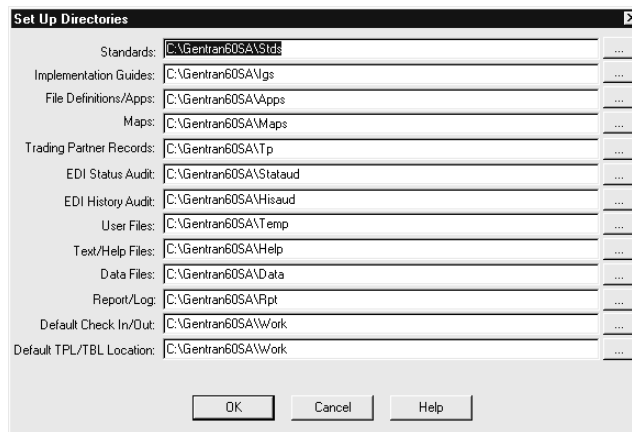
Set Up Directories

Standards: C:\Gentran60SA\Stds ...
Implementation Guides: C:\Gentran60SA\Igs ...
File Definitions/Apps: C:\Gentran60SA\Apps ...
Maps: C:\Gentran60SA\Maps ...
Trading Partner Records: C:\Gentran60SA\Tp ...
EDI Status Audit: C:\Gentran60SA\Stataud ...
EDI History Audit: C:\Gentran60SA\Hisaud ...
User Files: C:\Gentran60SA\Temp ...
Text/Help Files: C:\Gentran60SA\Help ...
Data Files: C:\Gentran60SA\Data ...
Report/Log: C:\Gentran60SA\Rpt ...
Default Check In/Out: C:\Gentran60SA\Work ...
Default TPL/TBL Location: C:\Gentran60SA\Work ...

OK Cancel Help